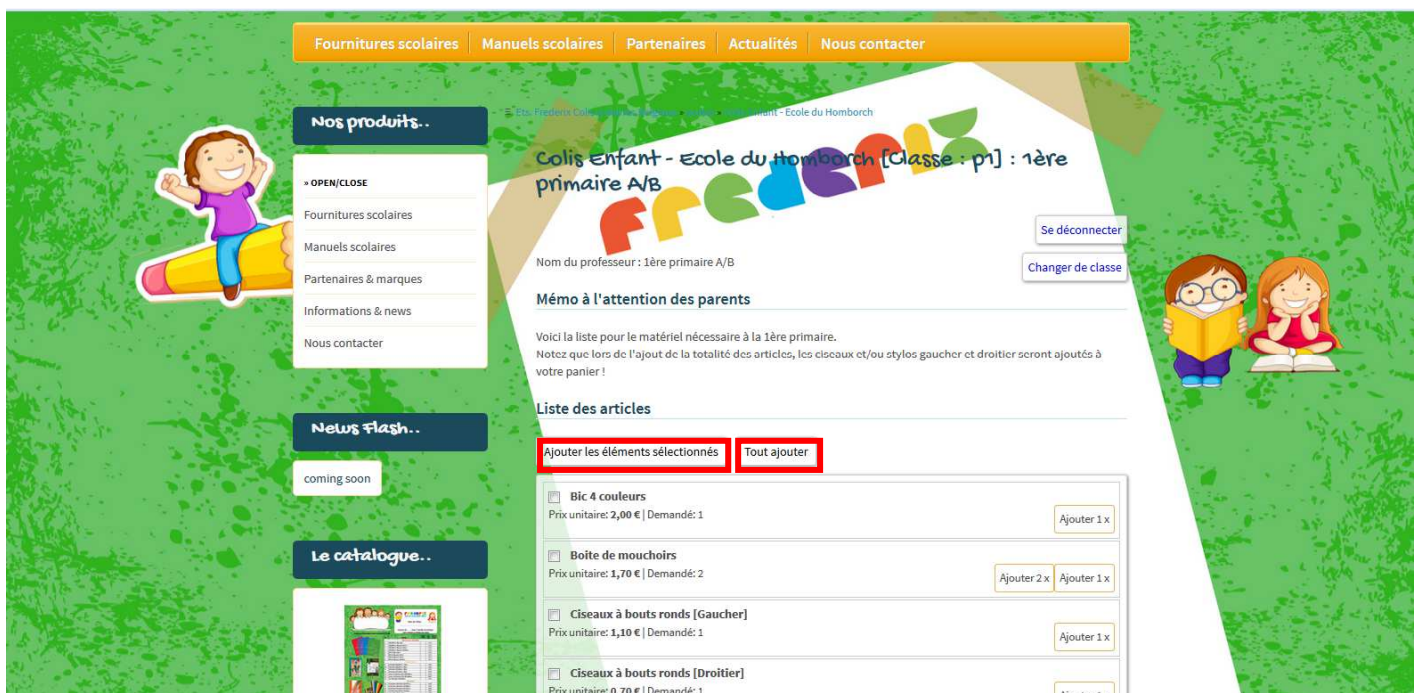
Fournitures scolaires | Manuels scolaires | Partenaires | Actualités | Nous contacter

Nos produits..

» OPEN/CLOSE

Fournitures scolaires

Manuels scolaires

Partenaires & marques

Informations & news

Nous contacter

News Flash..

coming soon

Le catalogue..

Ets. Frederix Col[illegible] > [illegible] > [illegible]fant - Ecole du Homborch

Colis Enfant - Ecole du Homborch [Classe : p1] : 1ère primaire A/B

Frederix

Se déconnecter

Changer de classe

Nom du professeur : 1ère primaire A/B

Mémo à l'attention des parents

Voici la liste pour le matériel nécessaire à la 1ère primaire.
Notez que lors de l'ajout de la totalité des articles, les ciseaux et/ou stylos gaucher et droitier seront ajoutés à votre panier !

Liste des articles

Ajouter les éléments sélectionnés

Tout ajouter

Bic 4 couleurs
Prix unitaire: 2,00 € | Demandé: 1
Ajouter 1 x

Boite de mouchoirs
Prix unitaire: 1,70 € | Demandé: 2
Ajouter 2 x Ajouter 1 x

Ciseaux à bouts ronds [Gaucher]
Prix unitaire: 1,10 € | Demandé: 1
Ajouter 1 x

Ciseaux à bouts ronds [Droitier]
Prix unitaire: 0,70 € | Demandé: 1
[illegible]